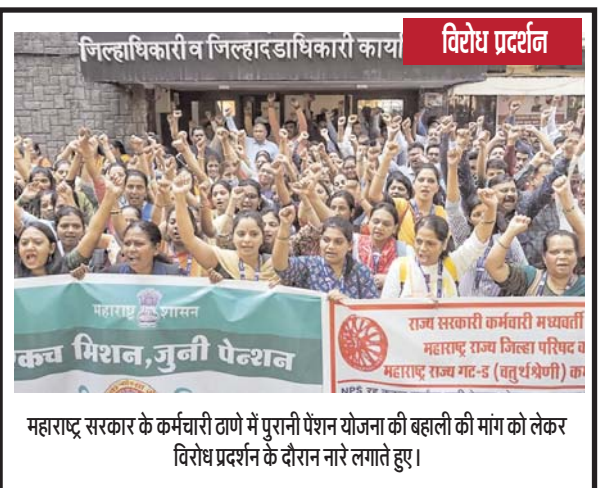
विरोध प्रदर्शन

जिल्हाधिकारी व जिल्हादडाधिकारी काया

महाराष्ट्र शासन

कच मिशन, जुनी पेन्शन

राज्य सरकारी कर्मचारी मध्यवर्ती
महाराष्ट्र राज्य जिल्हा परिषद व
महाराष्ट्र राज्य गट-ड (चतुर्थश्रेणी) क

NPS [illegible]

महाराष्ट्र सरकार के कर्मचारी ठाणे में पुरानी पेंशन योजना की बहाली की मांग को लेकर विरोध प्रदर्शन के दौरान नारे लगाते हुए।